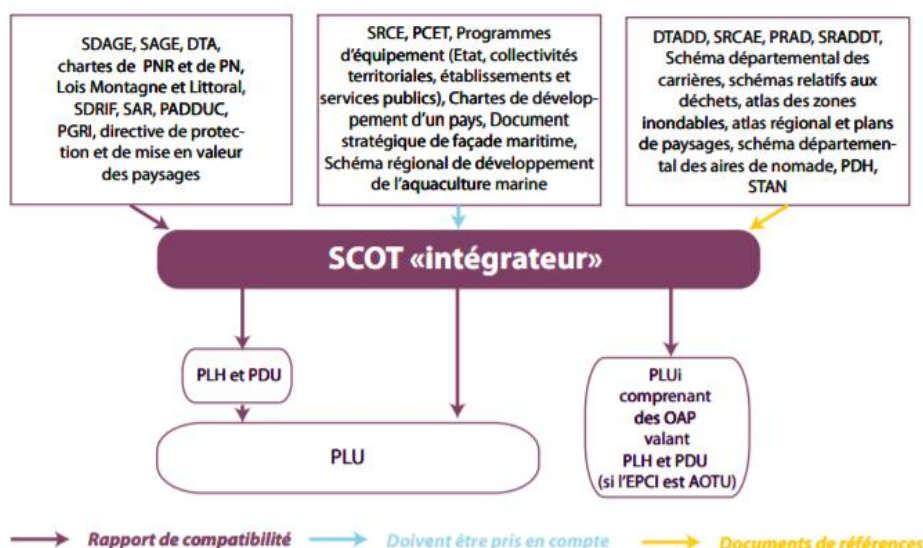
SDAGE, SAGE, DTA, chartes de PNR et de PN, Lois Montagne et Littoral, SDRIF, SAR, PADDUC, PGRI, directive de protection et de mise en valeur des paysages

SRCE, PCET, Programmes d'équipement (Etat, collectivités territoriales, établissements et services publics), Chartes de développement d'un pays, Document stratégique de façade maritime, Schéma régional de développement de l'aquaculture marine

DTADD, SRCAE, PRAD, SRADDT, Schéma départemental des carrières, schémas relatifs aux déchets, atlas des zones inondables, atlas régional et plans de paysages, schéma départemental des aires de nomade, PDH, STAN

SCOT «intégrateur»

PLH et PDU

PLU

PLUi comprenant des OAP valant PLH et PDU (si l'EPCI est AOTU)

Rapport de compatibilité

Doivent être pris en compte

Documents de références